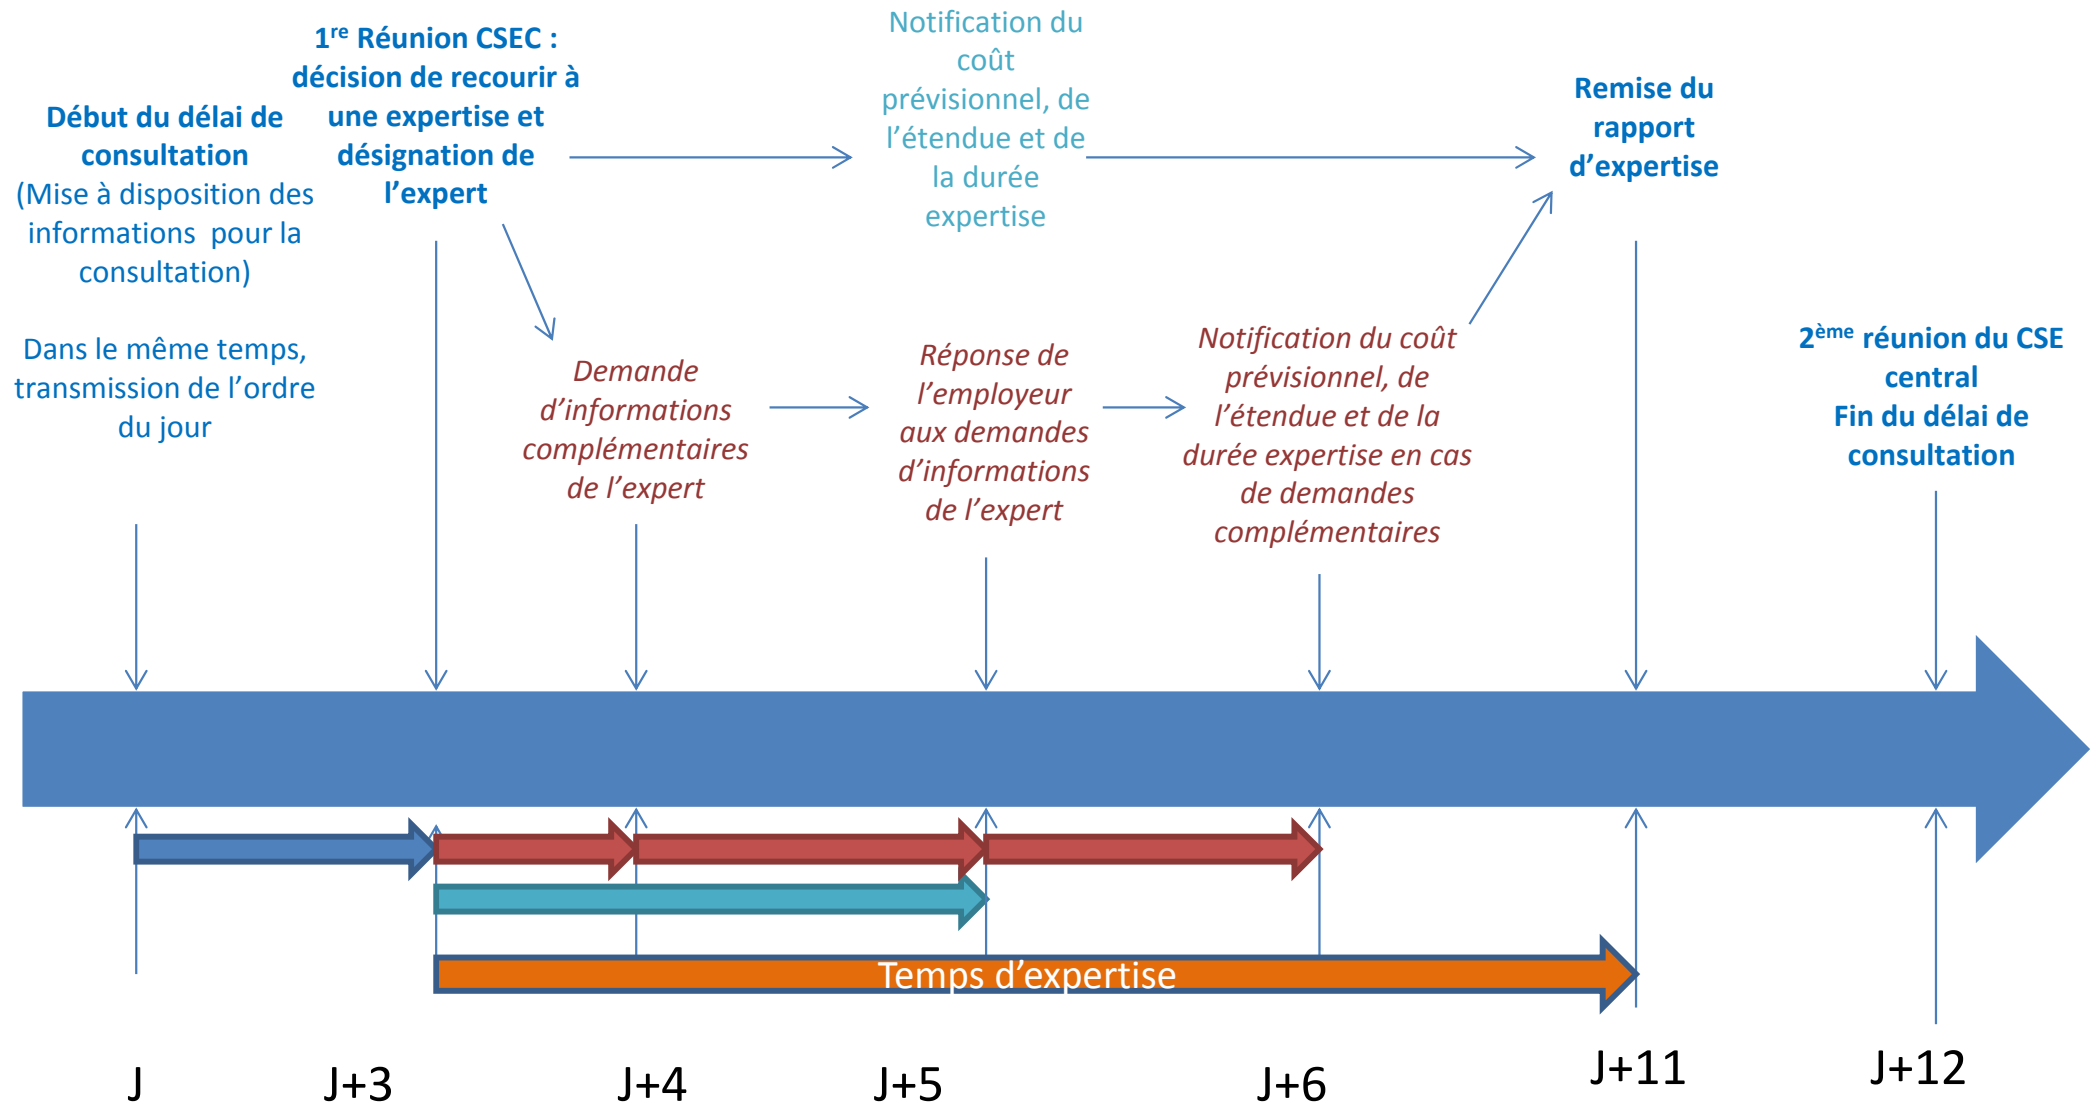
**Début du délai de consultation**
(Mise à disposition des informations pour la consultation)

Dans le même temps, transmission de l'ordre du jour

**$1^{re}$ Réunion CSEC : décision de recourir à une expertise et désignation de l'expert**

Notification du coût prévisionnel, de l'étendue et de la durée expertise

**Remise du rapport d'expertise**

*Demande d'informations complémentaires de l'expert*

*Réponse de l'employeur aux demandes d'informations de l'expert*

*Notification du coût prévisionnel, de l'étendue et de la durée expertise en cas de demandes complémentaires*

**$2^{ème}$ réunion du CSE central**
**Fin du délai de consultation**

Temps d'expertise

J J+3 J+4 J+5 J+6 J+11 J+12